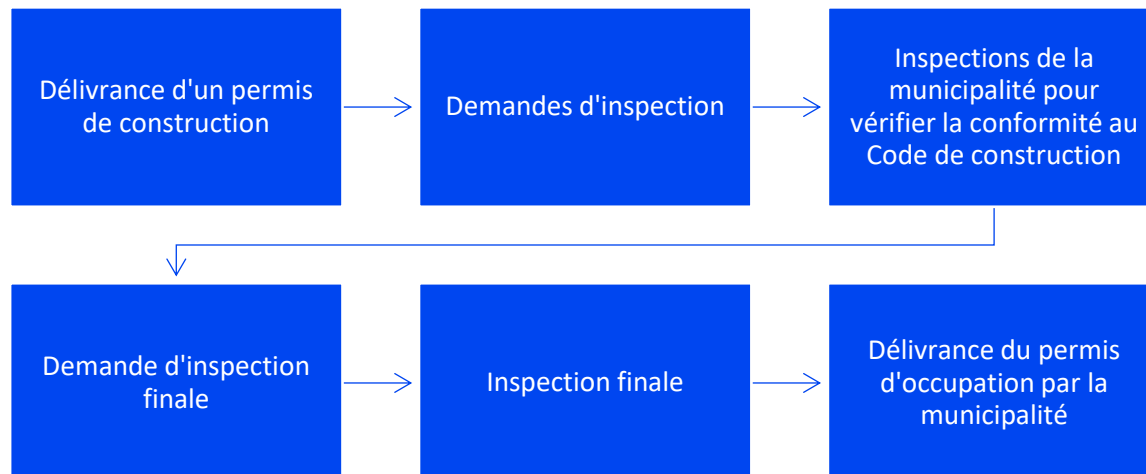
Délivrance d'un permis de construction

Demandes d'inspection

Inspections de la municipalité pour vérifier la conformité au Code de construction

Demande d'inspection finale

Inspection finale

Délivrance du permis d'occupation par la municipalité